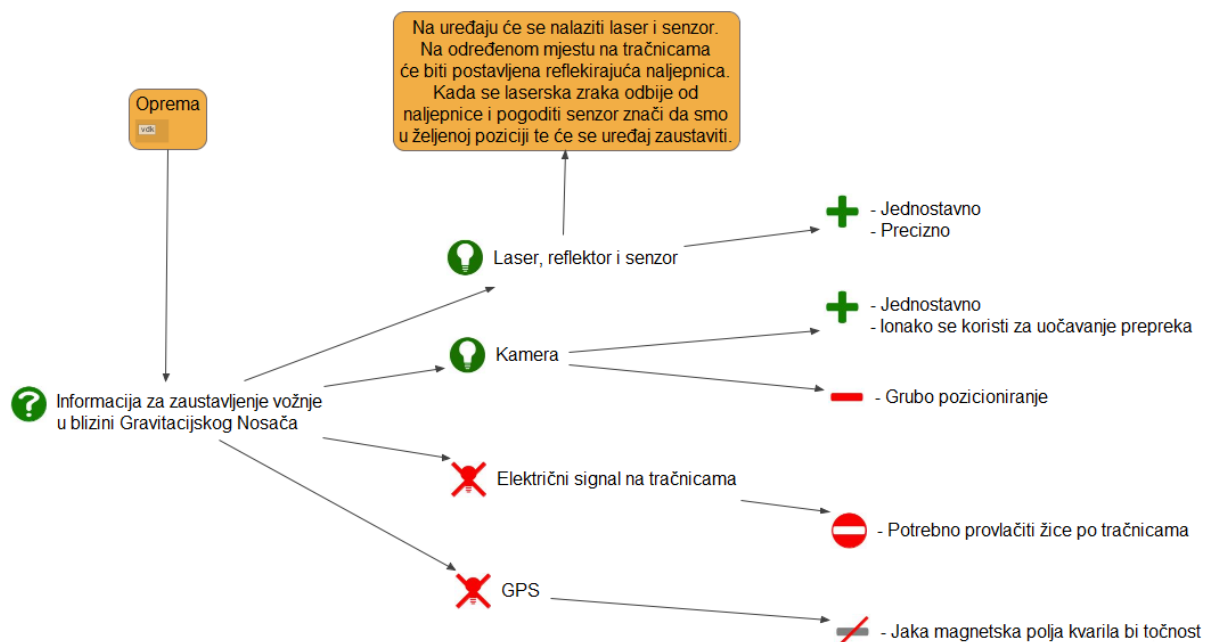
Oprema
vdk

Na uređaju će se nalaziti laser i senzor. Na određenom mjestu na tračnicama će biti postavljena reflekirajuća naljepnica. Kada se laserska zraka odbije od naljepnice i pogoditi senzor znači da smo u željenoj poziciji te će se uređaj zaustaviti.

Informacija za zaustavljenje vožnje u blizini Gravitacijskog Nosača

Laser, reflektor i senzor

- Jednostavno
- Precizno

Kamera

- Jednostavno
- Ionako se koristi za uočavanje prepreka

- Grubo pozicioniranje

Električni signal na tračnicama

- Potrebno provlačiti žice po tračnicama

GPS

- Jaka magnetska polja kvarila bi točnost